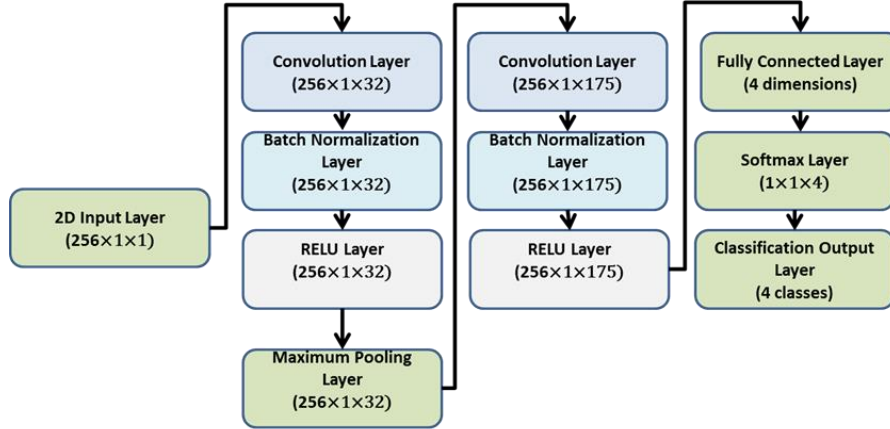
2D Input Layer
(256×1×1)

Convolution Layer
(256×1×32)

Batch Normalization Layer
(256×1×32)

RELU Layer
(256×1×32)

Maximum Pooling Layer
(256×1×32)

Convolution Layer
(256×1×175)

Batch Normalization Layer
(256×1×175)

RELU Layer
(256×1×175)

Fully Connected Layer
(4 dimensions)

Softmax Layer
(1×1×4)

Classification Output Layer
(4 classes)